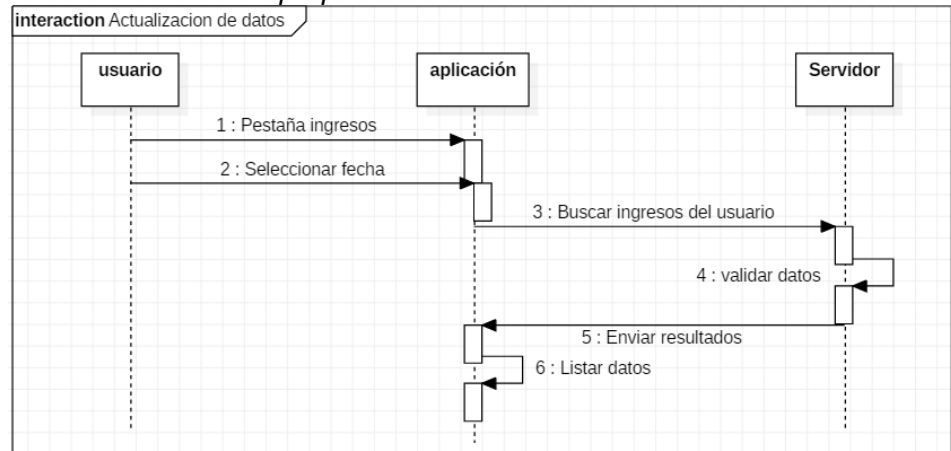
interaction Actualizacion de datos

usuario

aplicación

Servidor

1 : Pestaña ingresos

2 : Seleccionar fecha

3 : Buscar ingresos del usuario

4 : validar datos

5 : Enviar resultados

6 : Listar datos